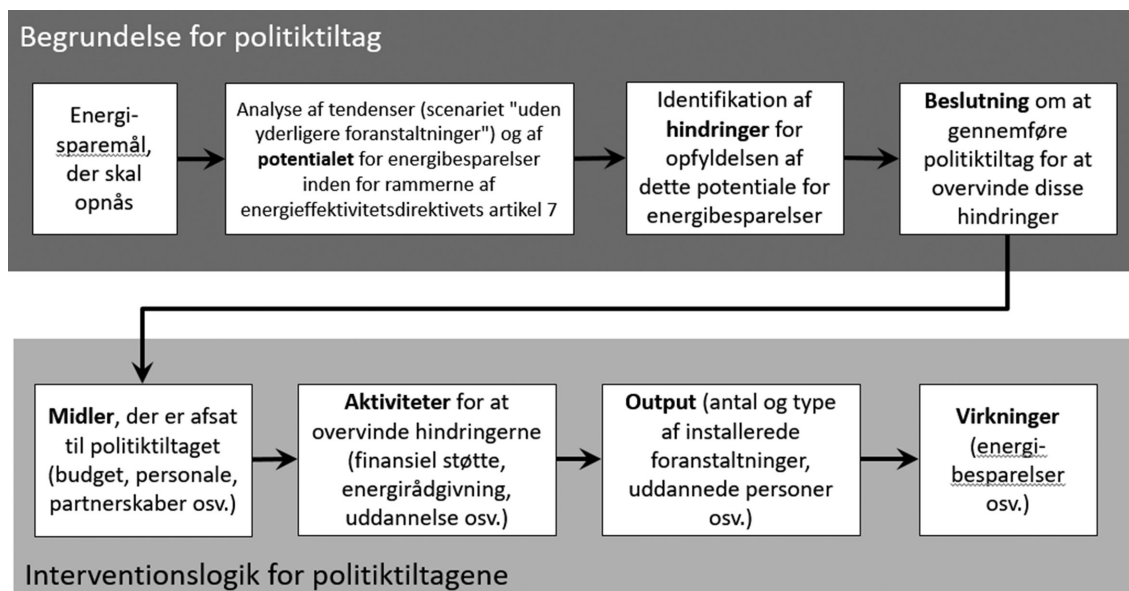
Begrundelse for politiktiltag

Energisparemål, der skal opnås

Analyse af tendenser (scenariet "uden yderligere foranstaltninger") og af **potentialet** for energibesparelser inden for rammerne af energieffektivitetsdirektivets artikel 7

Identifikation af **hindringer** for opfyldelsen af dette potentiale for energibesparelser

**Beslutning** om at gennemføre politiktiltag for at overvinde disse hindringer

**Midler**, der er afsat til politiktiltaget (budget, personale, partnerskaber osv.)

**Aktiviteter** for at overvinde hindringerne (finansiel støtte, energirådgivning, uddannelse osv.)

**Output** (antal og type af installerede foranstaltninger, uddannede personer osv.)

**Virkninger** (energibesparelser osv.)

Interventionslogik for politiktiltagene